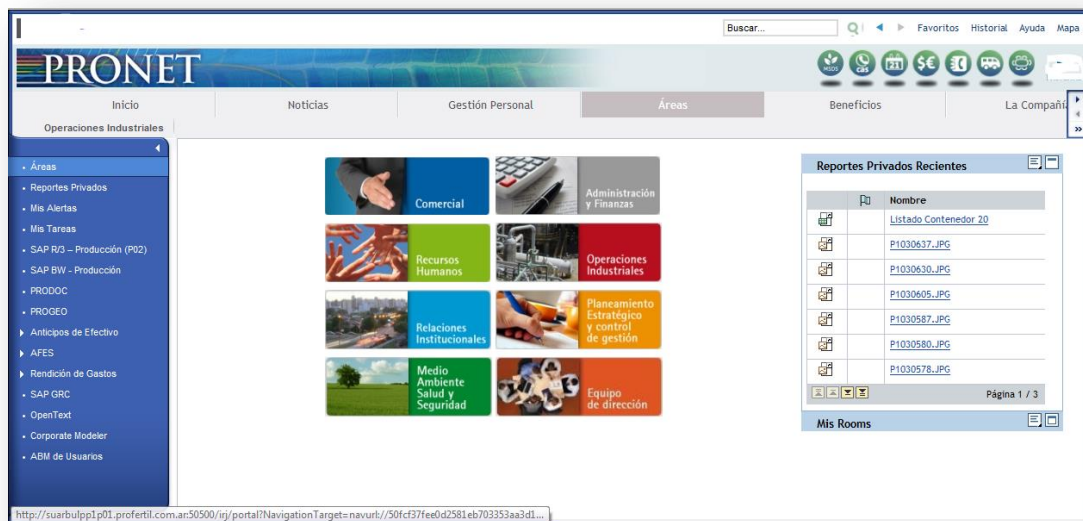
Buscar...

Favoritos Historial Ayuda Mapa

PRONET

MSDS CAS

Inicio | Noticias | Gestión Personal | Áreas | Beneficios | La Compañí

Operaciones Industriales

• Áreas
• Reportes Privados
• Mis Alertas
• Mis Tareas
• SAP R/3 – Producción (P02)
• SAP BW - Producción
• PRODOC
• PROGEO
Anticipos de Efectivo
AFES
Rendición de Gastos
• SAP GRC
• OpenText
• Corporate Modeler
• ABM de Usuarios

Comercial

Administración y Finanzas

Recursos Humanos

Operaciones Industriales

Relaciones Institucionales

Planeamiento Estratégico y control de gestión

Medio Ambiente Salud y Seguridad

Equipo de dirección

Reportes Privados Recientes

| | | Nombre |
|---|---|---|
| | | Listado Contenedor 20 |
| | | P1030637.JPG |
| | | P1030630.JPG |
| | | P1030605.JPG |
| | | P1030587.JPG |
| | | P1030580.JPG |
| | | P1030578.JPG |

Página 1 / 3

Mis Rooms

http://suarbulpp1p01.profertil.com.ar:50500/irj/portal?NavigationTarget=navurl://50fcf37fee0d2581eb703353aa3d1...